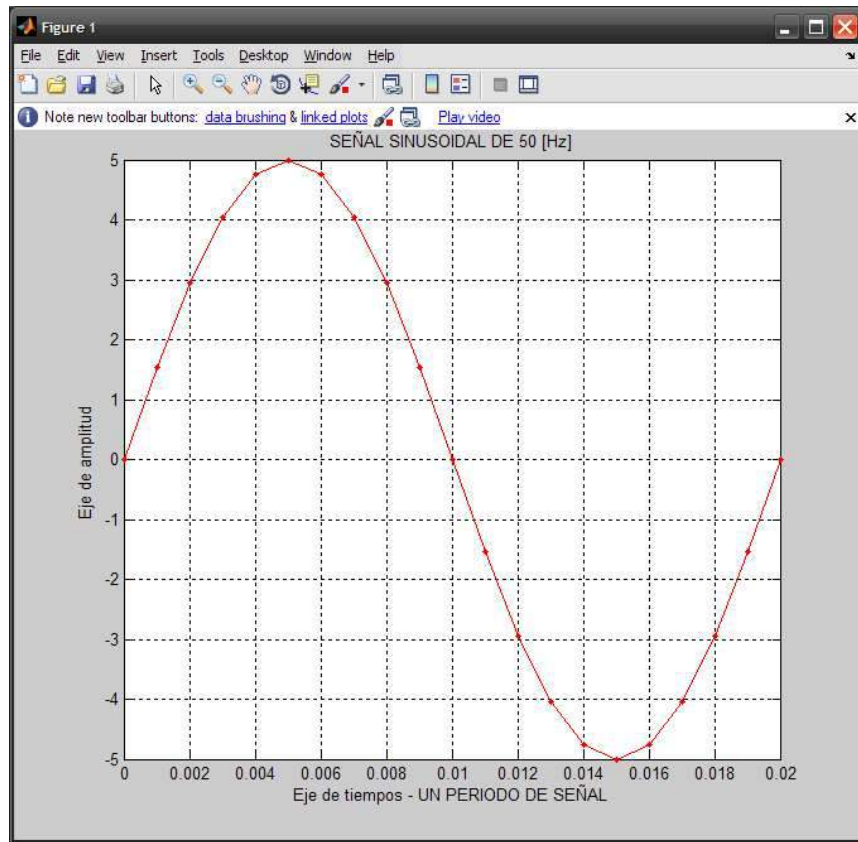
Figure 1

File Edit View Insert Tools Desktop Window Help

Note new toolbar buttons: data brushing & linked plots Play video

SEÑAL SINUSOIDAL DE 50 [Hz]

5
4
3
2
1
0
-1
-2
-3
-4
-5

Eje de amplitud

0 0.002 0.004 0.006 0.008 0.01 0.012 0.014 0.016 0.018 0.02

Eje de tiempos - UN PERIODO DE SEÑAL